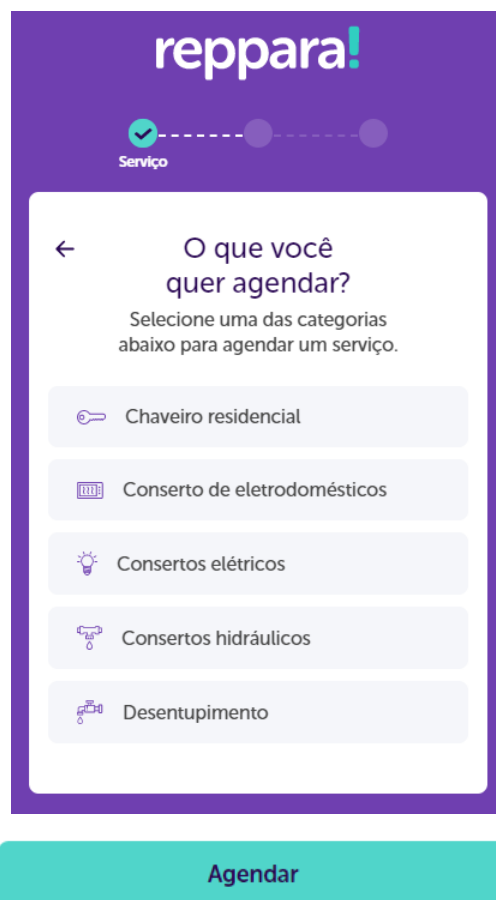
reppara!

Serviço

←

O que você quer agendar?

Selecione uma das categorias abaixo para agendar um serviço.

Chaveiro residencial

Conserto de eletrodomésticos

Consertos elétricos

Consertos hidráulicos

Desentupimento

Agendar